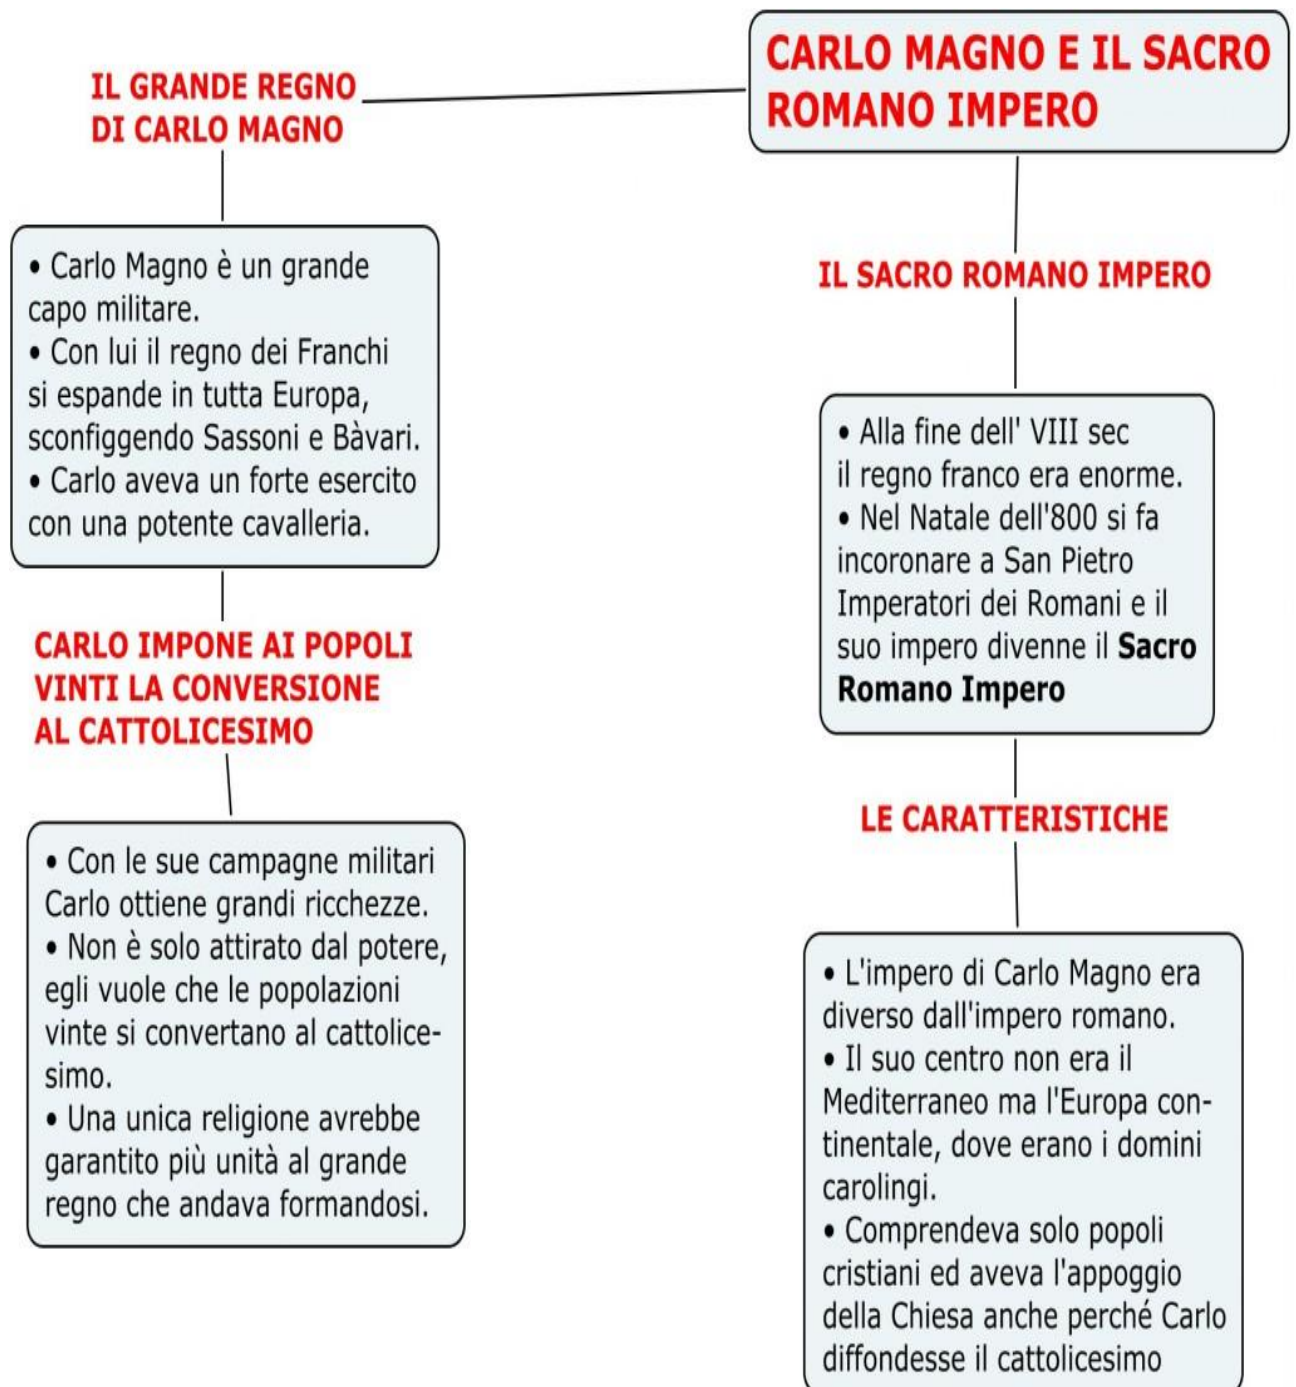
CARLO MAGNO E IL SACRO ROMANO IMPERO

IL GRANDE REGNO DI CARLO MAGNO

• Carlo Magno è un grande capo militare.
• Con lui il regno dei Franchi si espande in tutta Europa, sconfiggendo Sassoni e Bàvari.
• Carlo aveva un forte esercito con una potente cavalleria.

CARLO IMPONE AI POPOLI VINTI LA CONVERSIONE AL CATTOLICESIMO

• Con le sue campagne militari Carlo ottiene grandi ricchezze.
• Non è solo attirato dal potere, egli vuole che le popolazioni vinte si convertano al cattolicesimo.
• Una unica religione avrebbe garantito più unità al grande regno che andava formandosi.

IL SACRO ROMANO IMPERO

• Alla fine dell' VIII sec il regno franco era enorme.
• Nel Natale dell'800 si fa incoronare a San Pietro Imperatori dei Romani e il suo impero divenne il **Sacro Romano Impero**

LE CARATTERISTICHE

• L'impero di Carlo Magno era diverso dall'impero romano.
• Il suo centro non era il Mediterraneo ma l'Europa continentale, dove erano i domini carolingi.
• Comprendeva solo popoli cristiani ed aveva l'appoggio della Chiesa anche perché Carlo diffondesse il cattolicesimo